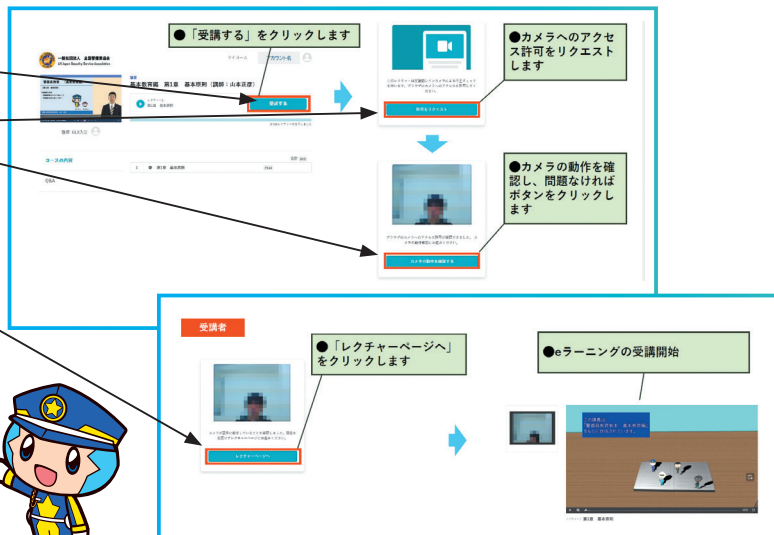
●「受講する」をクリックします

一般社団法人 全国警備業協会
All Japan Security Service Association

マイコース

アカウント名

基本教育編 第1章 基本原則（講師：山本直彦）

受講する

コースの内容

1 章 第1章 基本原則

Q&A

●カメラへのアクセス許可をリクエストします

許可をリクエスト

●カメラの動作を確認し、問題なければボタンをクリックします

カメラの動作を確認する

受講者

●「レクチャーページへ」をクリックします

レクチャーページへ

●eラーニングの受講開始

第1章 基本原則